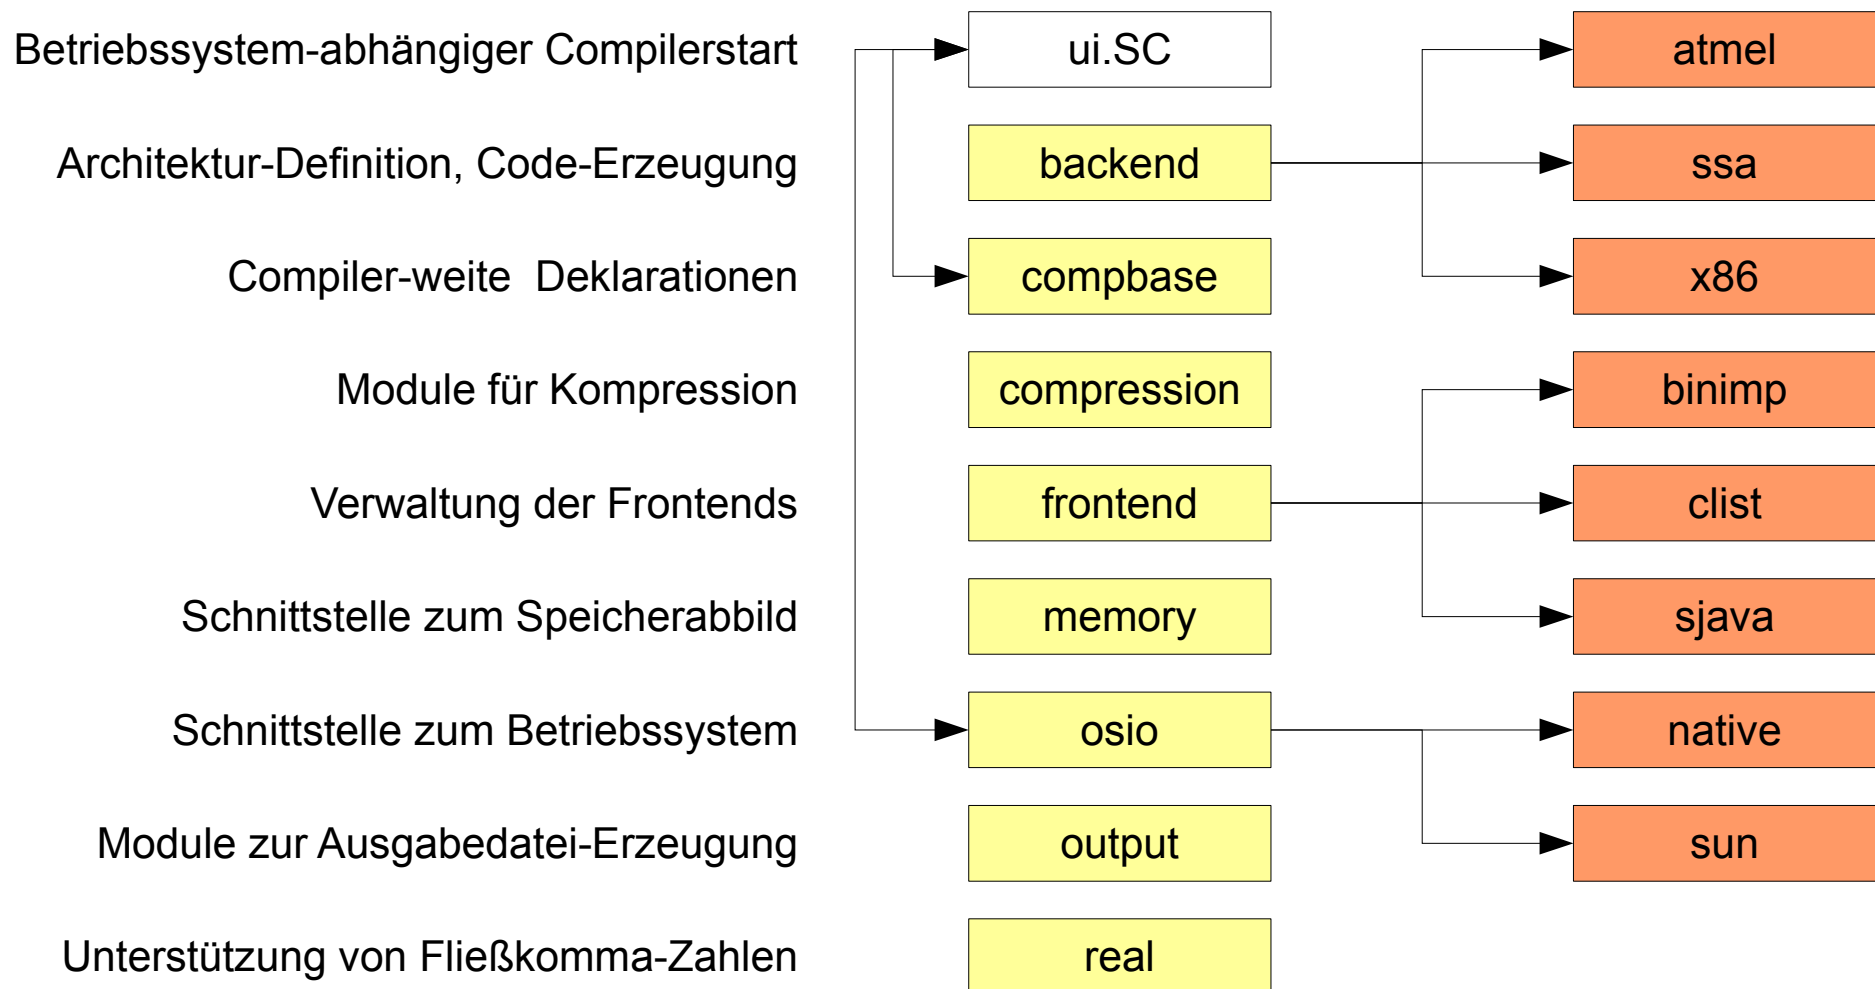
Betriebssystem-abhängiger Compilerstart
Architektur-Definition, Code-Erzeugung
Compiler-weite Deklarationen
Module für Kompression
Verwaltung der Frontends
Schnittstelle zum Speicherabbild
Schnittstelle zum Betriebssystem
Module zur Ausgabedatei-Erzeugung
Unterstützung von Fließkomma-Zahlen

ui.SC
backend
compbase
compression
frontend
memory
osio
output
real

atmel
ssa
x86
binimp
clist
sjava
native
sun